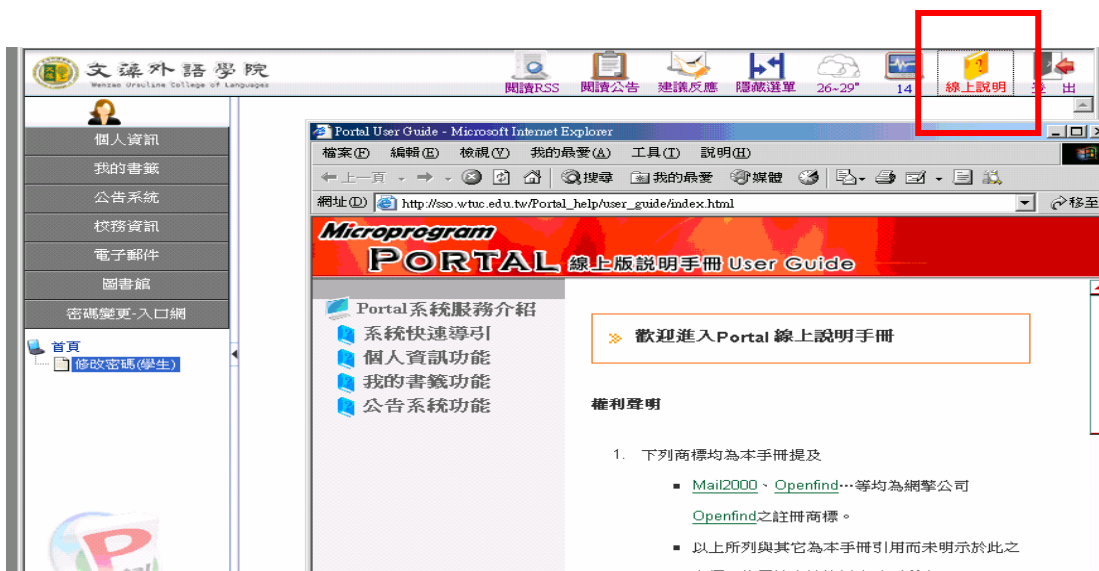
文藻外語學院
Wenzao Ursuline College of Languages

閱讀RSS 閱讀公告 建議反應 隱藏選單 26~29° 14 線上說明 登出

個人資訊
我的書籤
公告系統
校務資訊
電子郵件
圖書館
密碼變更-入口網

首頁
修改密碼(學生)

Portal User Guide - Microsoft Internet Explorer

檔案(F) 編輯(E) 檢視(V) 我的最愛(A) 工具(T) 說明(H)

上一頁 搜尋 我的最愛 媒體

網址(D) http://sso.wtuc.edu.tw/Portal_help/user_guide/index.html 移至

Microprogram
PORTAL 線上版說明手冊 User Guide

Portal系統服務介紹
系統快速導引
個人資訊功能
我的書籤功能
公告系統功能

歡迎進入Portal 線上說明手冊

權利聲明

1. 下列商標均為本手冊提及

Mail2000、Openfind…等均為網擎公司 Openfind之註冊商標。

以上所列與其它為本手冊引用而未明示於此之 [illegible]